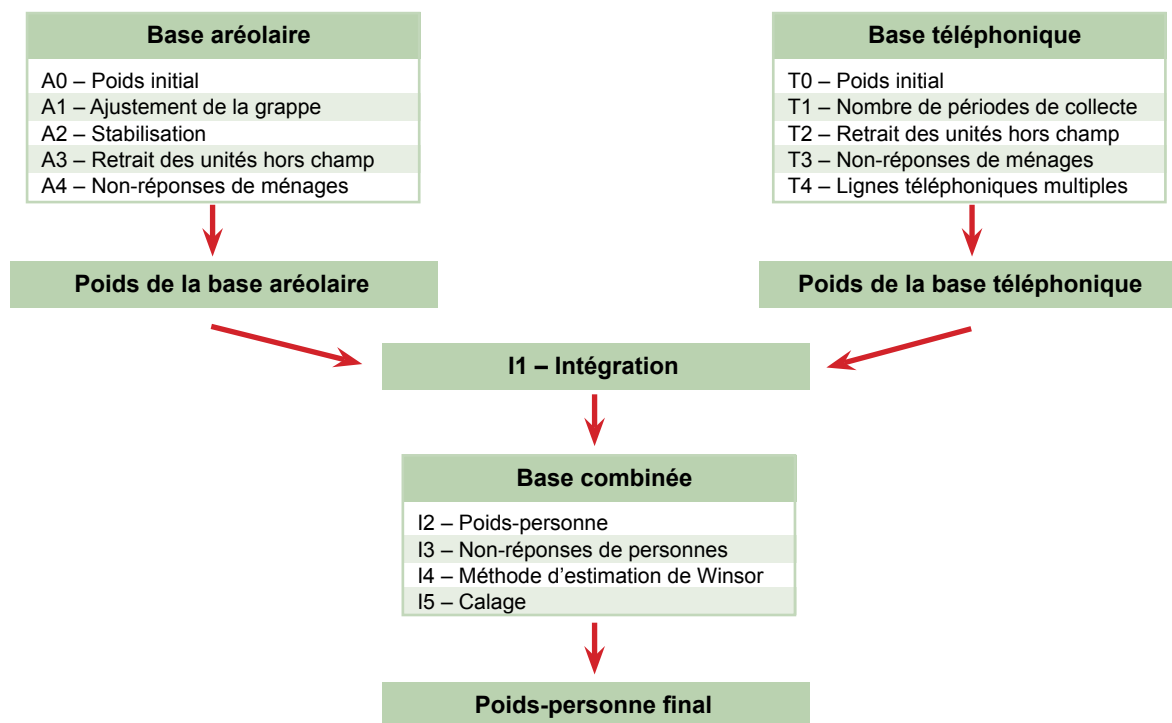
Base aréolaire

A0 – Poids initial
A1 – Ajustement de la grappe
A2 – Stabilisation
A3 – Retrait des unités hors champ
A4 – Non-réponses de ménages

Poids de la base aréolaire

Base téléphonique

T0 – Poids initial
T1 – Nombre de périodes de collecte
T2 – Retrait des unités hors champ
T3 – Non-réponses de ménages
T4 – Lignes téléphoniques multiples

Poids de la base téléphonique

I1 – Intégration

Base combinée

I2 – Poids-personne
I3 – Non-réponses de personnes
I4 – Méthode d'estimation de Winsor
I5 – Calage

Poids-personne final